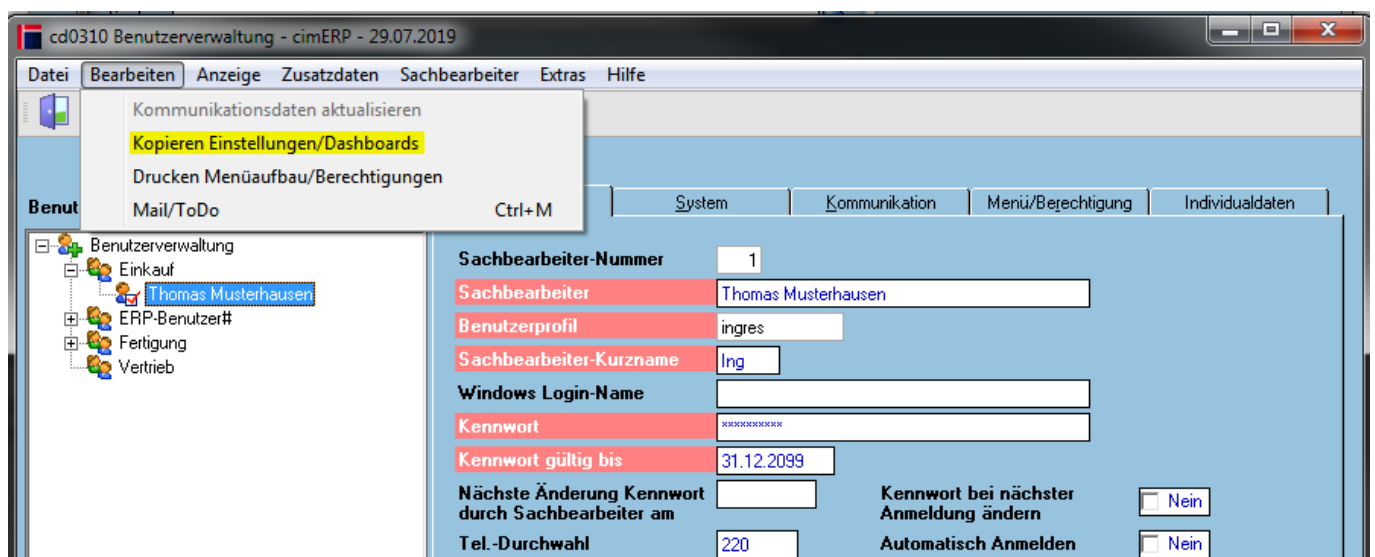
cd0310 Benutzerverwaltung - cimERP - 29.07.2019

Datei Bearbeiten Anzeige Zusatzdaten Sachbearbeiter Extras Hilfe

Kommunikationsdaten aktualisieren
Kopieren Einstellungen/Dashboards
Drucken Menüaufbau/Berechtigungen
Mail/ToDo Ctrl+M

Benut

System | Kommunikation | Menü/Berechtigung | Individualdaten

Benutzerverwaltung
Einkauf
Thomas Musterhausen
ERP-Benutzer#
Fertigung
Vertrieb

Sachbearbeiter-Nummer 1
Sachbearbeiter Thomas Musterhausen
Benutzerprofil ingres
Sachbearbeiter-Kurzname Ing
Windows Login-Name
Kennwort ××××××××××
Kennwort gültig bis 31.12.2099
Nächste Änderung Kennwort durch Sachbearbeiter am
Kennwort bei nächster Anmeldung ändern Nein
Tel.-Durchwahl 220
Automatisch Anmelden Nein